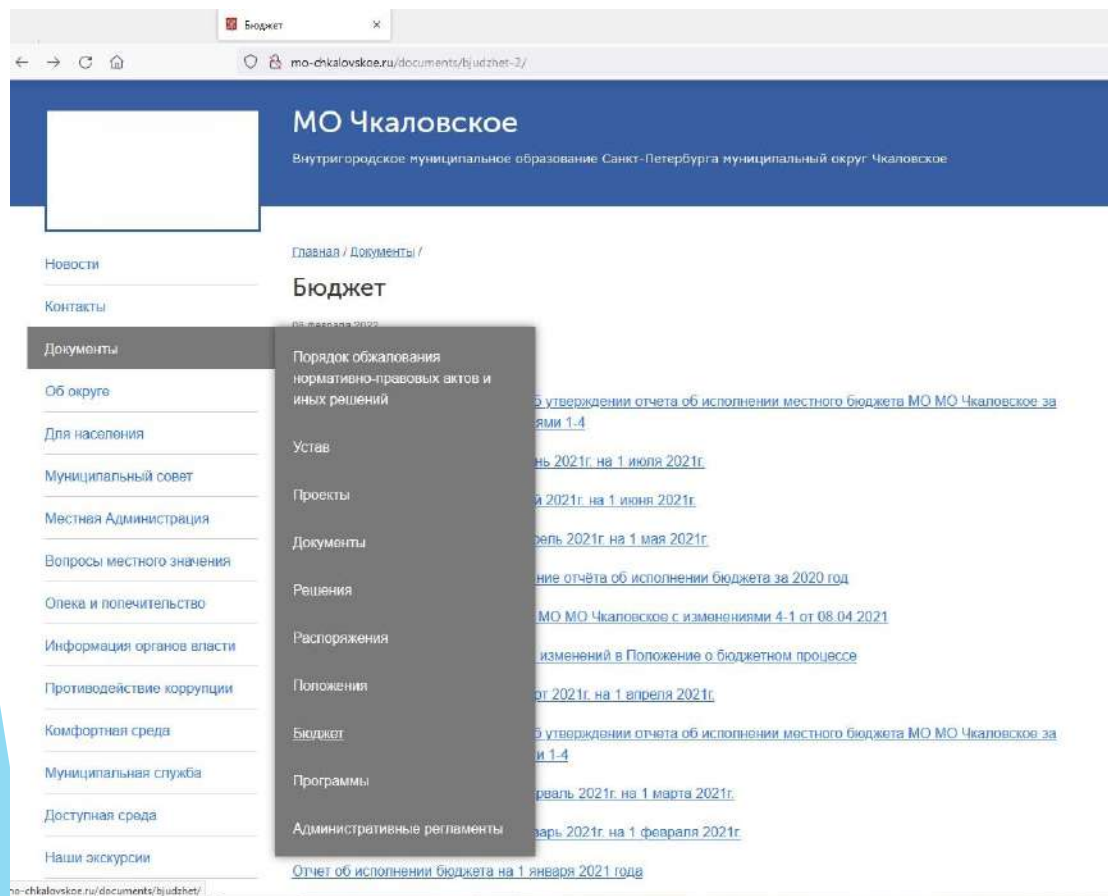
Бюджет ×

mo-chkalovskoe.ru/documents/bjudzhet-2/

МО Чкаловское

Внутригородское муниципальное образование Санкт-Петербурга муниципальный округ Чкаловское

Главная / Документы /

Бюджет

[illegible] февраля 2022

Новости
Контакты
Документы
Об округе
Для населения
Муниципальный совет
Местная Администрация
Вопросы местного значения
Опека и попечительство
Информация органов власти
Противодействие коррупции
Комфортная среда
Муниципальная служба
Доступная среда
Наши экскурсии

Порядок обжалования нормативно-правовых актов и иных решений
Устав
Проекты
Документы
Решения
Распоряжения
Положения
Бюджет
Программы
Административные регламенты

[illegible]б утверждении отчета об исполнении местного бюджета МО МО Чкаловское за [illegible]ями 1-4
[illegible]нь 2021г. на 1 июля 2021г.
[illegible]й 2021г. на 1 июня 2021г.
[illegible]рель 2021г. на 1 мая 2021г.
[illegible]ние отчёта об исполнении бюджета за 2020 год
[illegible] МО МО Чкаловское с изменениями 4-1 от 08.04.2021
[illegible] изменений в Положение о бюджетном процессе
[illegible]рт 2021г. на 1 апреля 2021г.
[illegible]б утверждении отчета об исполнении местного бюджета МО МО Чкаловское за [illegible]и 1-4
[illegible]враль 2021г. на 1 марта 2021г.
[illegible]варь 2021г. на 1 февраля 2021г.
Отчет об исполнении бюджета на 1 января 2021 года

mo-chkalovskoe.ru/documents/bjudzhet/